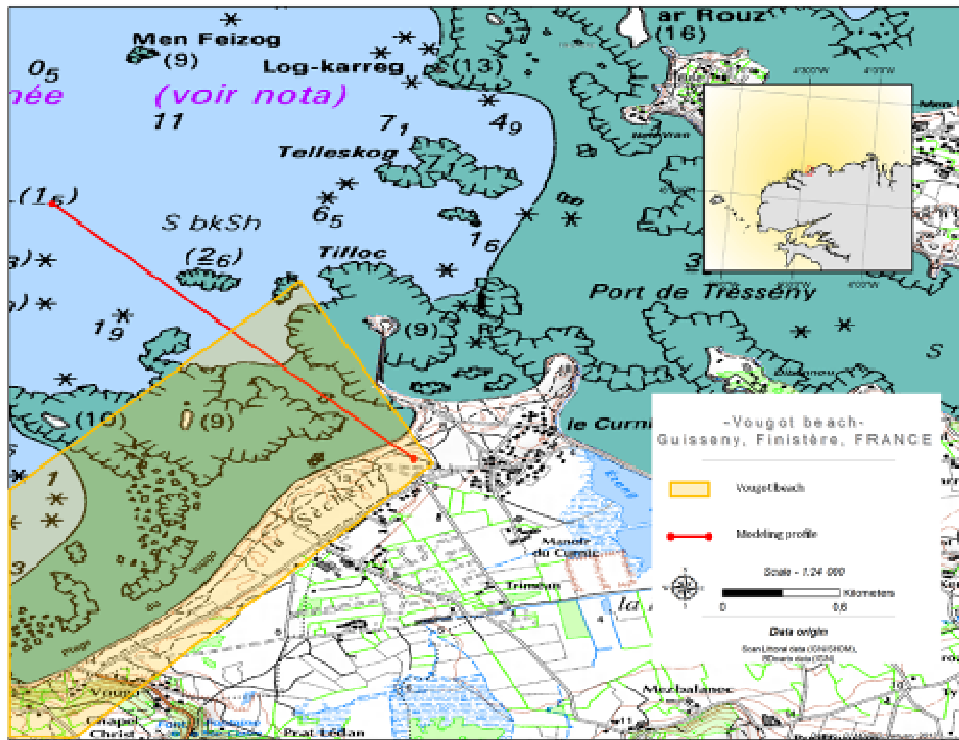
ar Rouz
(16)
Men Feizog
(9)
Log-karreg
(13)
$0_5$
née
(voir nota)
11
$7_1$
$4_9$
Telleskog
$(1_6)$
$6_5$
S bkSh
$1_6$
$(2_6)$
Tifloc
3
Port de Tresseny
$1_9$
(9)
S
(10)
(9)
le Curnic
1
9
Manoir du Curnic
Trimon
la
Meziavez
Poul Kerhelen
Prat Ledan
Chapel Christ
Vougot beach
Guisseny, Finistère, FRANCE
Vougot beach
Modeling profile
Scale - 1:24 000
0
0,6
Kilometers
Data origin
Scan Littoral data (IGN/SHOM),
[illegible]